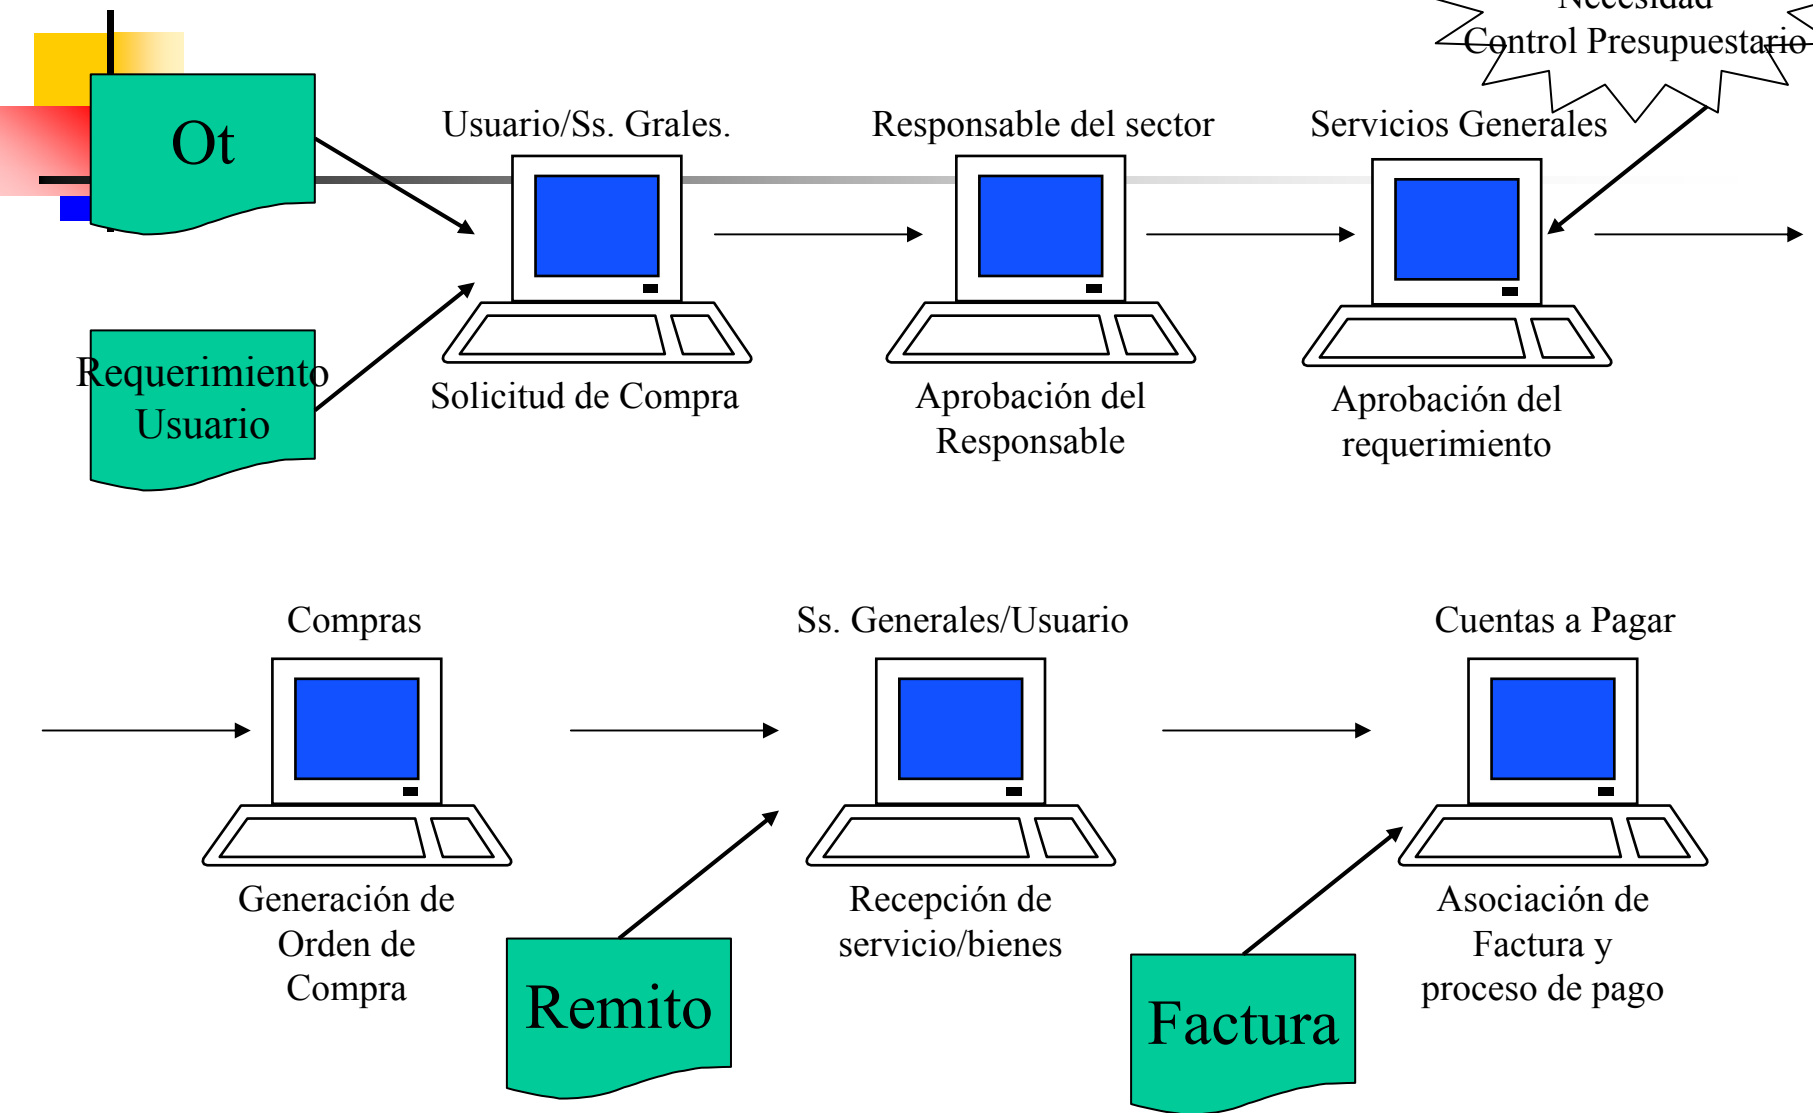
Necesidad
Control Presupuestario

Ot

Requerimiento Usuario

Usuario/Ss. Grales.

Solicitud de Compra

Responsable del sector

Aprobación del Responsable

Servicios Generales

Aprobación del requerimiento

Compras

Generación de Orden de Compra

Remito

Ss. Generales/Usuario

Recepción de servicio/bienes

Factura

Cuentas a Pagar

Asociación de Factura y proceso de pago